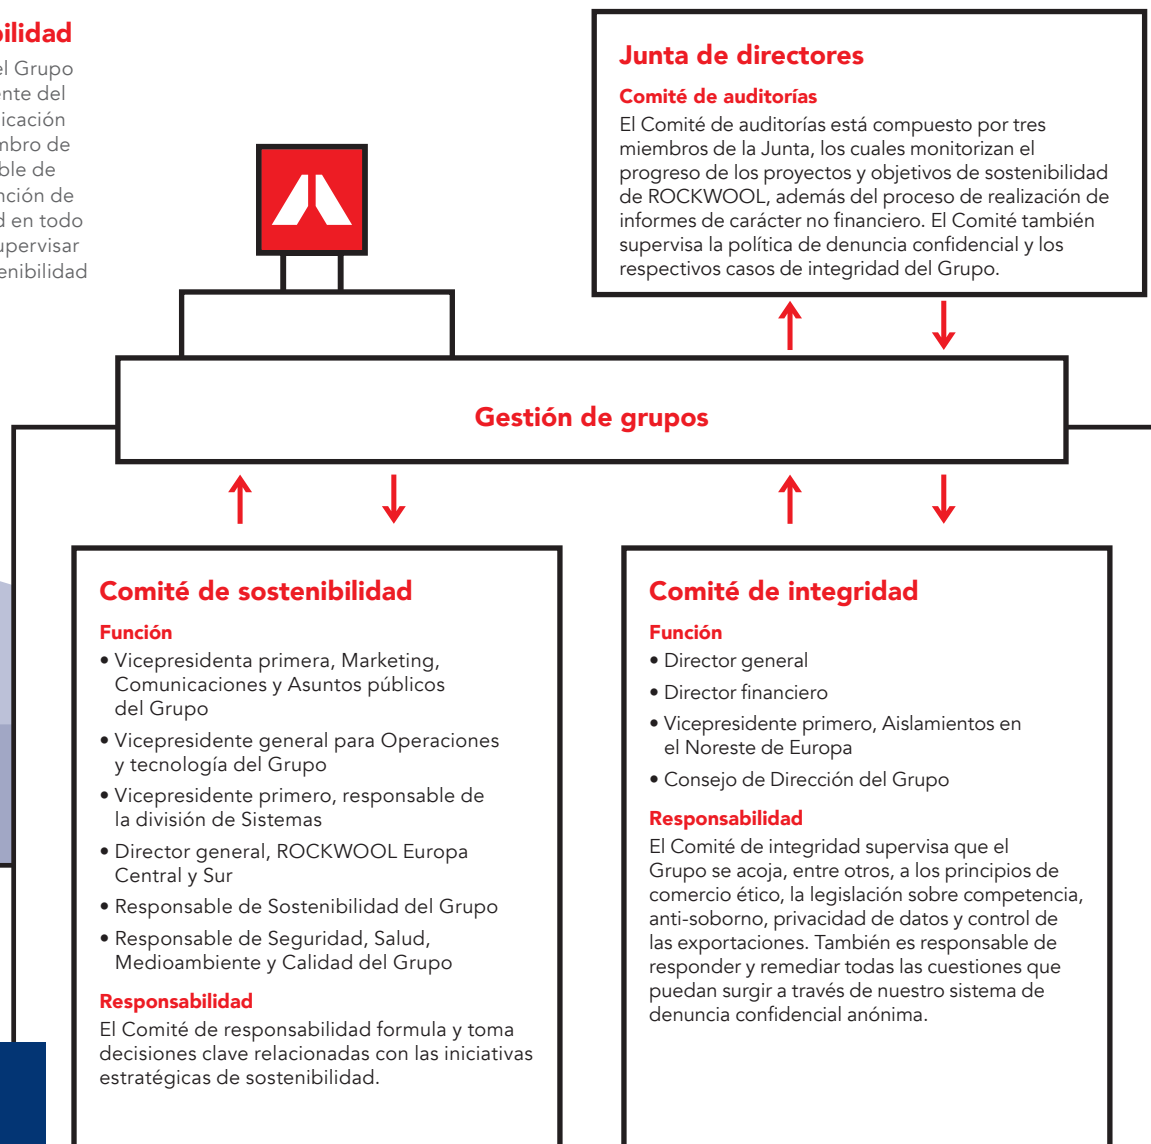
bilidad

el Grupo
nte del
icación
mbro de
ble de
nción de
d en todo
upervisar
enibilidad

Junta de directores

Comité de auditorías
El Comité de auditorías está compuesto por tres miembros de la Junta, los cuales monitorizan el progreso de los proyectos y objetivos de sostenibilidad de ROCKWOOL, además del proceso de realización de informes de carácter no financiero. El Comité también supervisa la política de denuncia confidencial y los respectivos casos de integridad del Grupo.

Gestión de grupos

Comité de sostenibilidad

Función
• Vicepresidenta primera, Marketing, Comunicaciones y Asuntos públicos del Grupo
• Vicepresidente general para Operaciones y tecnología del Grupo
• Vicepresidente primero, responsable de la división de Sistemas
• Director general, ROCKWOOL Europa Central y Sur
• Responsable de Sostenibilidad del Grupo
• Responsable de Seguridad, Salud, Medioambiente y Calidad del Grupo

Responsabilidad
El Comité de responsabilidad formula y toma decisiones clave relacionadas con las iniciativas estratégicas de sostenibilidad.

Comité de integridad

Función
• Director general
• Director financiero
• Vicepresidente primero, Aislamientos en el Noreste de Europa
• Consejo de Dirección del Grupo

Responsabilidad
El Comité de integridad supervisa que el Grupo se acoja, entre otros, a los principios de comercio ético, la legislación sobre competencia, anti-soborno, privacidad de datos y control de las exportaciones. También es responsable de responder y remediar todas las cuestiones que puedan surgir a través de nuestro sistema de denuncia confidencial anónima.